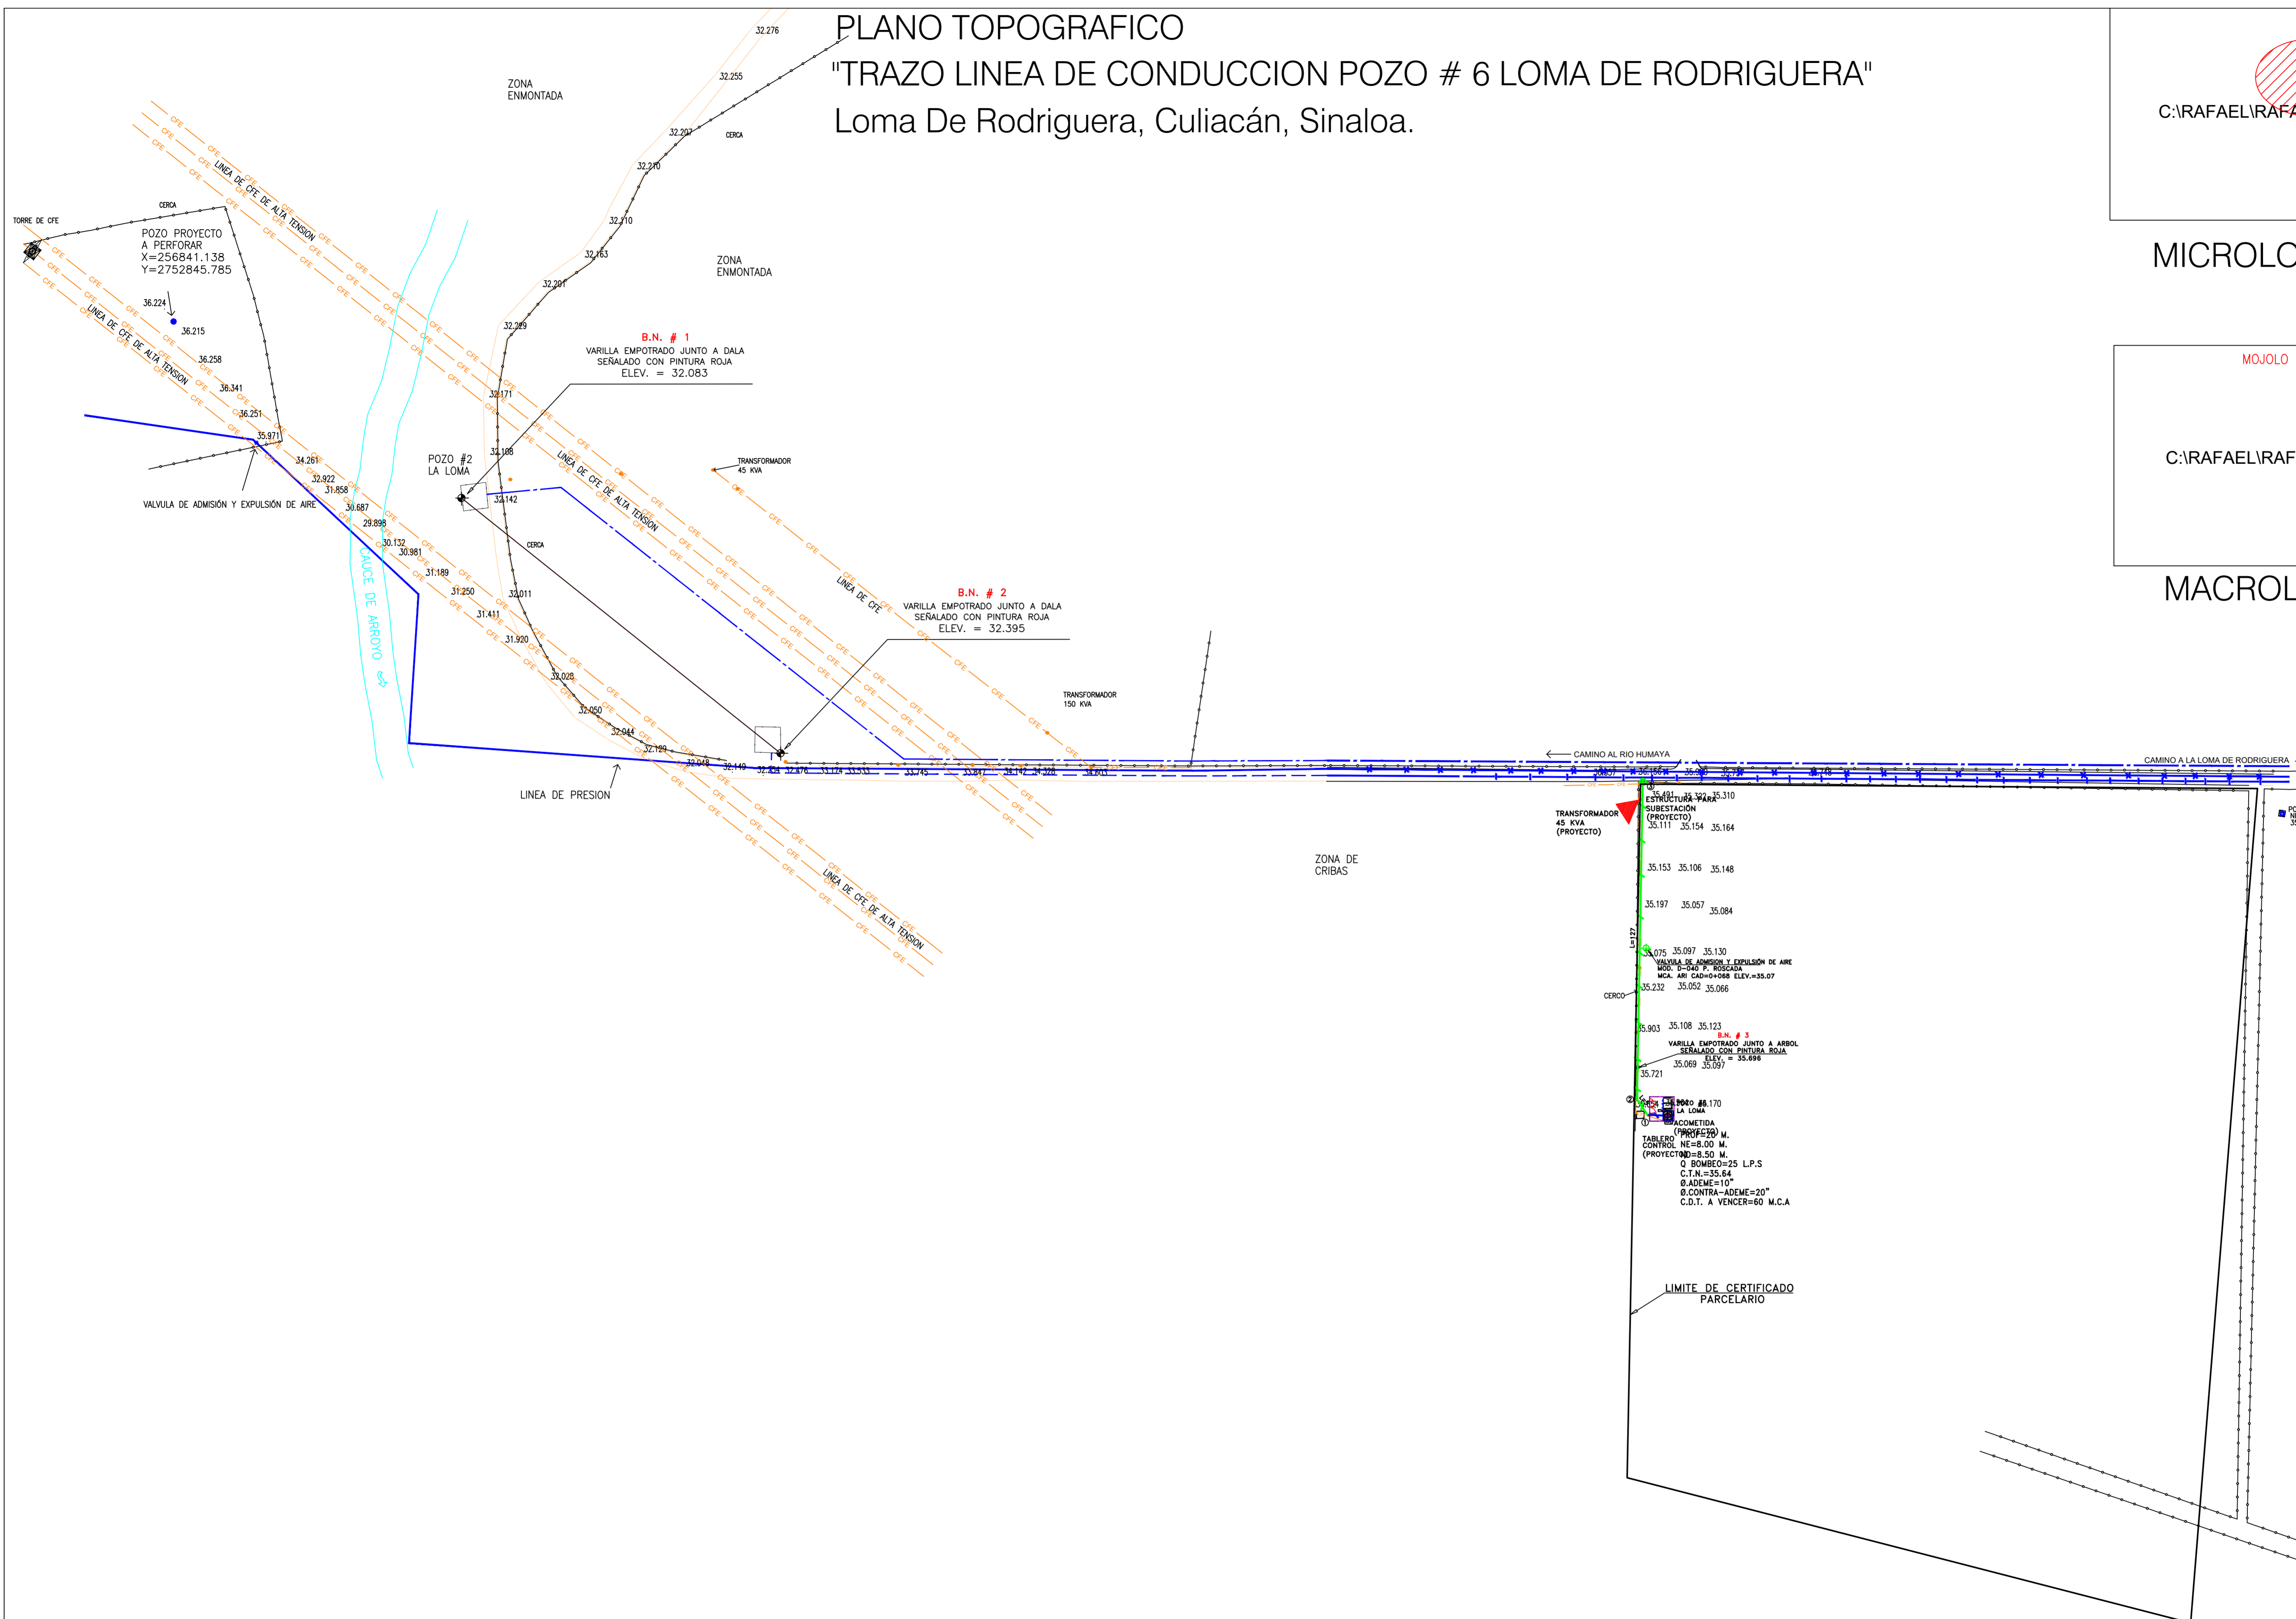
PLANO TOPOGRAFICO
"TRAZO LINEA DE CONDUCCION POZO # 6 LOMA DE RODRIGUERA"
Loma De Rodriguera, Culiacán, Sinaloa.

C:\RAFAEL\RAFA

MICROLO

MOJOLO

C:\RAFAEL\RAF

MACROL

32.276
32.255
ZONA ENMONTADA
32.207
CERCA
32.270
32.210
32.163
ZONA ENMONTADA
32.201
32.289
TORRE DE CFE
CERCA
POZO PROYECTO A PERFORAR X=256841.138 Y=2752845.785
36.224
36.215
36.258
36.341
36.251
35.971
34.261
32.922
31.858
30.687
29.898
30.132
30.981
31.189
31.250
31.411
31.920
32.011
32.028
32.050
32.044
32.129
32.048
32.149
32.171
32.188
32.142
CERCA
LINEA DE CFE DE ALTA TENSION
LINEA DE CFE DE ALTA TENSION
LINEA DE CFE DE ALTA TENSION
LINEA DE CFE DE ALTA TENSION
LINEA DE CFE
CAUCE DE ARROYO
VALVULA DE ADMISIÓN Y EXPULSIÓN DE AIRE
POZO #2 LA LOMA
B.N. # 1
VARILLA EMPOTRADO JUNTO A DALA SEÑALADO CON PINTURA ROJA
ELEV. = 32.083
TRANSFORMADOR 45 KVA
B.N. # 2
VARILLA EMPOTRADO JUNTO A DALA SEÑALADO CON PINTURA ROJA
ELEV. = 32.395
TRANSFORMADOR 150 KVA
LINEA DE PRESION
ZONA DE CRIBAS
CAMINO AL RIO HUMAYA
CAMINO A LA LOMA DE RODRIGUERA
TRANSFORMADOR 45 KVA (PROYECTO)
ESTRUCTURA PARA SUBESTACIÓN (PROYECTO)
35.491 35.322 35.310
35.111 35.154 35.164
35.153 35.106 35.148
35.197 35.057 35.084
L=127
35.075 35.097 35.130
VALVULA DE ADMISION Y EXPULSIÓN DE AIRE MOD. D-040 P. ROSCADA MCA. ARI CAD=0+068 ELEV.=35.07
CERCO
35.232 35.052 35.066
35.903 35.108 35.123
B.N. # 3
VARILLA EMPOTRADO JUNTO A ARBOL SEÑALADO CON PINTURA ROJA
ELEV. = 35.696
35.069 35.097
35.721
POZO #6 LA LOMA
35.170
ACOMETIDA (PROYECTO)
TABLERO CONTROL (PROYECTO)
PROF=20 M.
NE=8.00 M.
ND=8.50 M.
Q BOMBEO=25 L.P.S
C.T.N.=35.64
Ø.ADEME=10"
Ø.CONTRA-ADEME=20"
C.D.T. A VENCER=60 M.C.A
LIMITE DE CERTIFICADO PARCELARIO